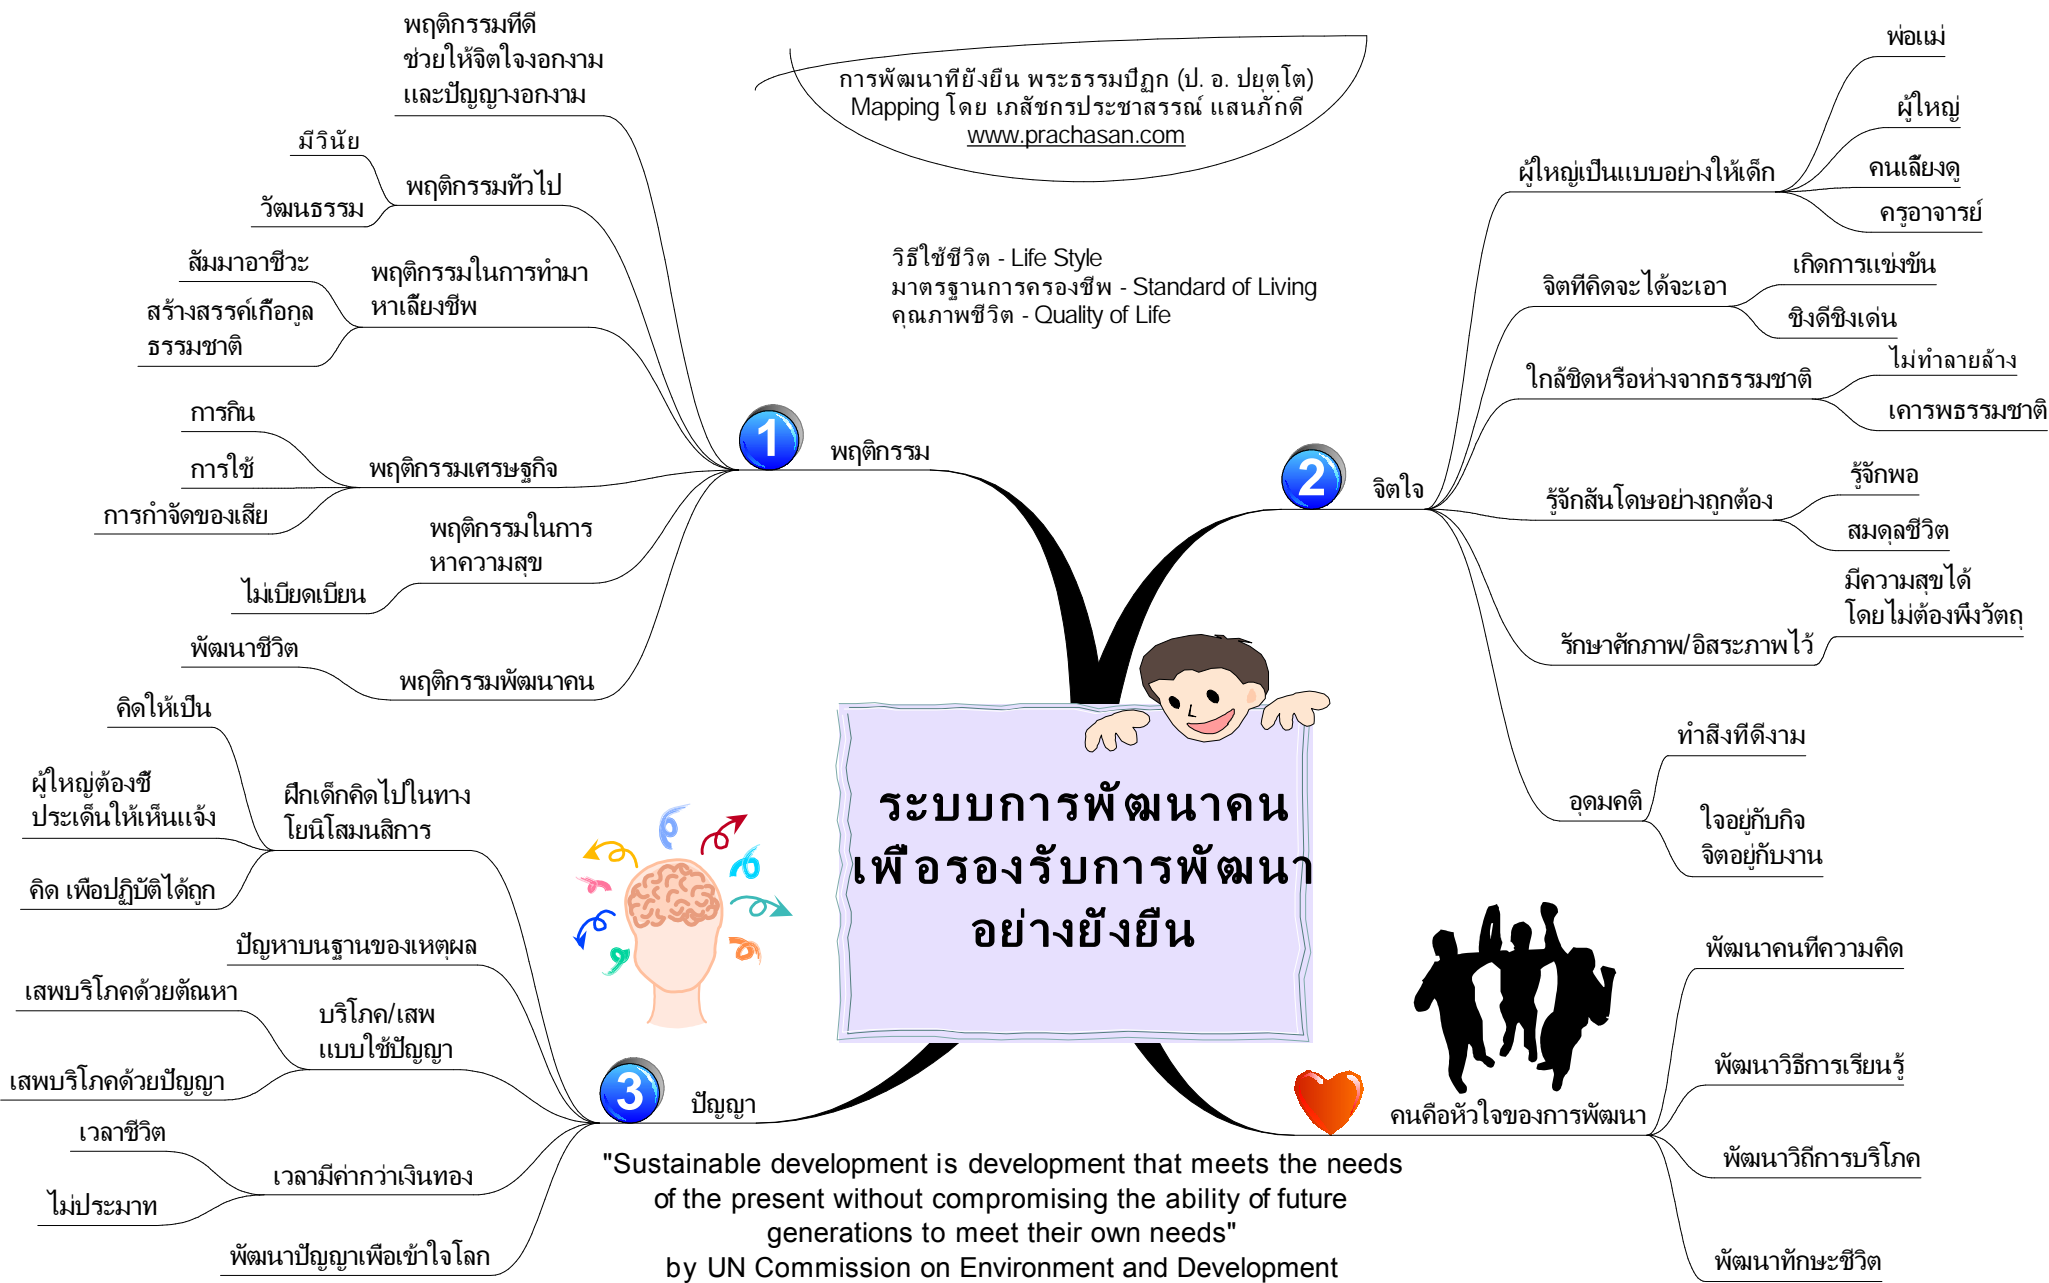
การพัฒนาที่ยั่งยืน พระธรรมปิฎก (ป. อ. ปยุตฺโต)
Mapping โดย เภสัชกรประชาสรรณ์ แสนภักดี
www.prachasan.com

วิธีใช้ชีวิต - Life Style
มาตรฐานการครองชีพ - Standard of Living
คุณภาพชีวิต - Quality of Life

ระบบการพัฒนาคน
เพื่อรองรับการพัฒนา
อย่างยั่งยืน

1 พฤติกรรม

พฤติกรรมที่ดี
ช่วยให้จิตใจงอกงาม
และปัญญางอกงาม

พฤติกรรมทั่วไป
มีวินัย
วัฒนธรรม

พฤติกรรมในการทำมาหาเลี้ยงชีพ
สัมมาอาชีวะ
สร้างสรรค์เกื้อกูลธรรมชาติ

พฤติกรรมเศรษฐกิจ
การกิน
การใช้
การกำจัดของเสีย

พฤติกรรมในการหาความสุข
ไม่เบียดเบียน

พฤติกรรมพัฒนาคน
พัฒนาชีวิต

2 จิตใจ

ผู้ใหญ่เป็นแบบอย่างให้เด็ก
พ่อแม่
ผู้ใหญ่
คนเลี้ยงดู
ครูอาจารย์

จิตที่คิดจะได้จะเอา
เกิดการแข่งขัน
ชิงดีชิงเด่น

ใกล้ชิดหรือห่างจากธรรมชาติ
ไม่ทำลายล้าง
เคารพธรรมชาติ

รู้จักสันโดษอย่างถูกต้อง
รู้จักพอ
สมดุลชีวิต

รักษาศักภาพ/อิสระภาพไว้
มีความสุขได้โดยไม่ต้องพึ่งวัตถุ

อุดมคติ
ทำสิ่งที่ดีงาม
ใจอยู่กับกิจ
จิตอยู่กับงาน

3 ปัญญา

ฝึกเด็กคิดไปในทางโยนิโสมนสิการ
คิดให้เป็น
ผู้ใหญ่ต้องชี้ประเด็นให้เห็นแจ้ง
คิด เพื่อปฏิบัติได้ถูก

ปัญหาบนฐานของเหตุผล

บริโภค/เสพแบบใช้ปัญญา
เสพบริโภคด้วยตัณหา
เสพบริโภคด้วยปัญญา

เวลามีค่ากว่าเงินทอง
เวลาชีวิต
ไม่ประมาท

พัฒนาปัญญาเพื่อเข้าใจโลก

คนคือหัวใจของการพัฒนา
พัฒนาคนที่ความคิด
พัฒนาวิธีการเรียนรู้
พัฒนาวิถีการบริโภค
พัฒนาทักษะชีวิต

"Sustainable development is development that meets the needs of the present without compromising the ability of future generations to meet their own needs"
by UN Commission on Environment and Development